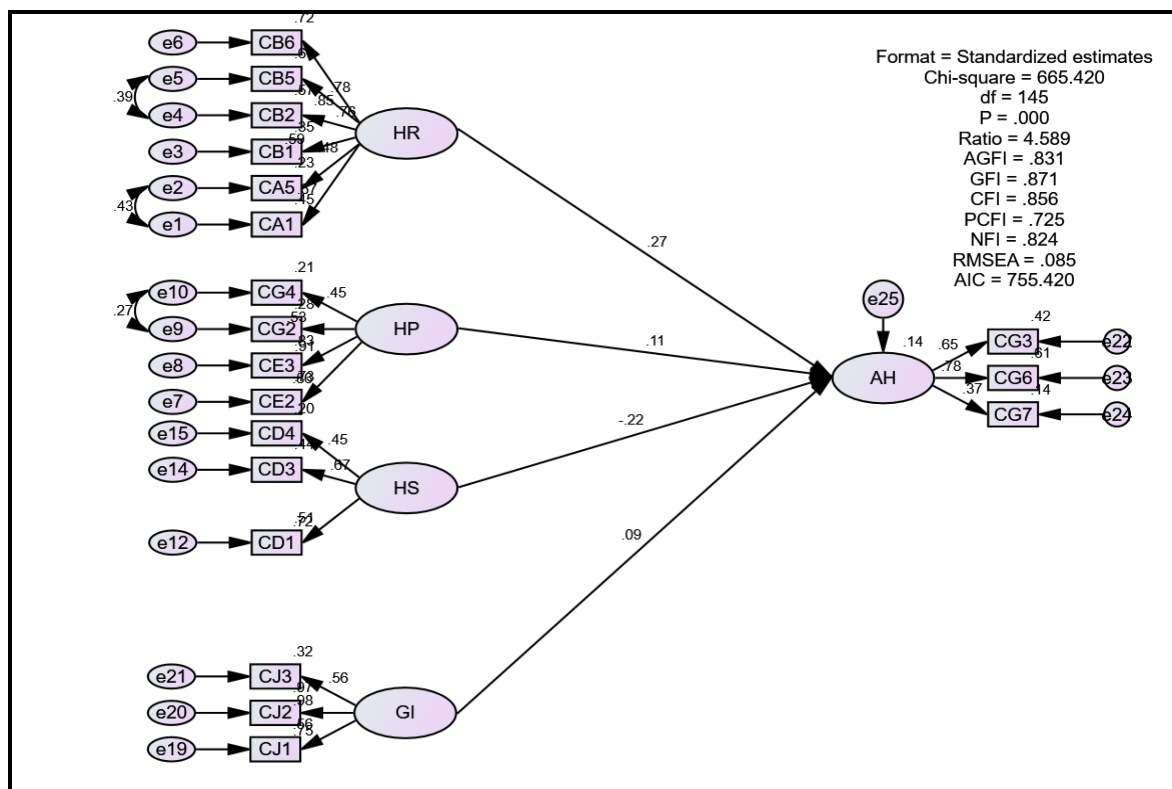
Format = Standardized estimates
Chi-square = 665.420
df = 145
P = .000
Ratio = 4.589
AGFI = .831
GFI = .871
CFI = .856
PCFI = .725
NFI = .824
RMSEA = .085
AIC = 755.420

e6
CB6
.72
e5
CB5
.78
.39
e4
CB2
.85
.76
e3
CB1
.59
.48
e2
CA5
.23
.43
e1
CA1
.45
HR

.27

.21
e10
CG4
.45
.27
e9
CG2
.53
e8
CE3
.91
e7
CE2
.20
HP

.11

e15
CD4
.45
e14
CD3
.67
HS
e12
CD1
.72

-.22

.09

.32
e21
CJ3
.56
e20
CJ2
.98
e19
CJ1
.75
GI

e25
.14
AH
.65
.42
CG3
e22
.78
CG6
.61
e23
.37
CG7
.14
e24